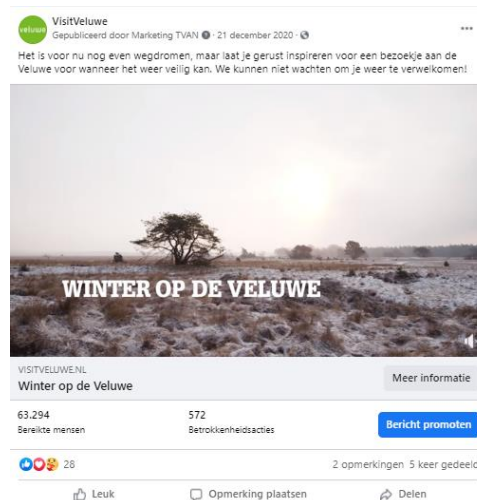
veluwe

VisitVeluwe
Gepubliceerd door Marketing TVAN · 21 december 2020 ·

...

Het is voor nu nog even wegdromen, maar laat je gerust inspireren voor een bezoekje aan de Veluwe voor wanneer het weer veilig kan. We kunnen niet wachten om je weer te verwelkomen!

WINTER OP DE VELUWE

VISITVELUWE.NL
Winter op de Veluwe

Meer informatie

63.294
Bereikte mensen

572
Betrokkenheidsacties

Bericht promoten

28

2 opmerkingen 5 keer gedeeld

Leuk

Opmerking plaatsen

Delen